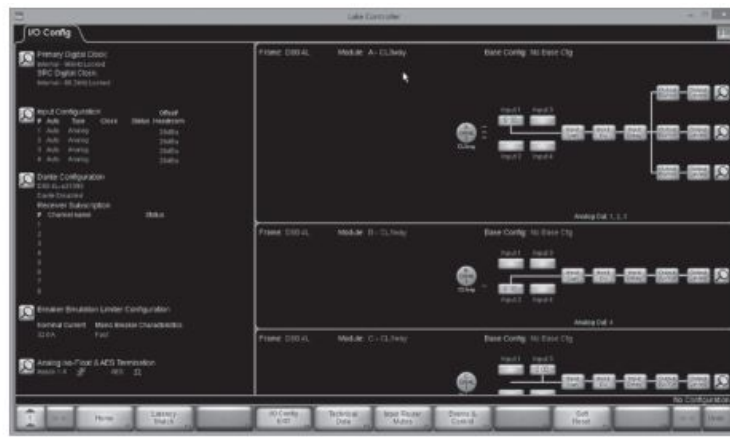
Lake Controller

I/O Config

Primary Digital Clock
Internal - 96kHz Locked
SRC Digital Clock
Internal - 96.0kHz Locked

Input Configuration
# Auto Type Clock Status Offset Headroom
1 Auto Analog 26dBu
2 Auto Analog 26dBu
3 Auto Analog 26dBu
4 Auto Analog 26dBu

Dante Configuration
D80-4L-a01080
Dante Disabled
Receiver Subscription
# Channel Name Status
1
2
3
4
5
6
7
8

Breaker Emulation Limiter Configuration
Nominal Current Mains Breaker Characteristics
32.0 A Fast

Analog Iso-Float & AES Termination
Inputs 1-4 AES

Frame: D80-4L Module: A - CL3way Base Config: No Base Cfg

Input 1 Input 3
Input 2 Input 4

Analog Out 1, 2, 3

Frame: D80-4L Module: B - CL3way Base Config: No Base Cfg

Input 1 Input 3
Input 2 Input 4

Analog Out 4

Frame: D80-4L Module: C - CL3way Base Config: No Base Cfg

Input 1 Input 3

No Configuration

Home Latency Match I/O Config Edit Technical Data Input Router Mutes Events & Control Soft Reset